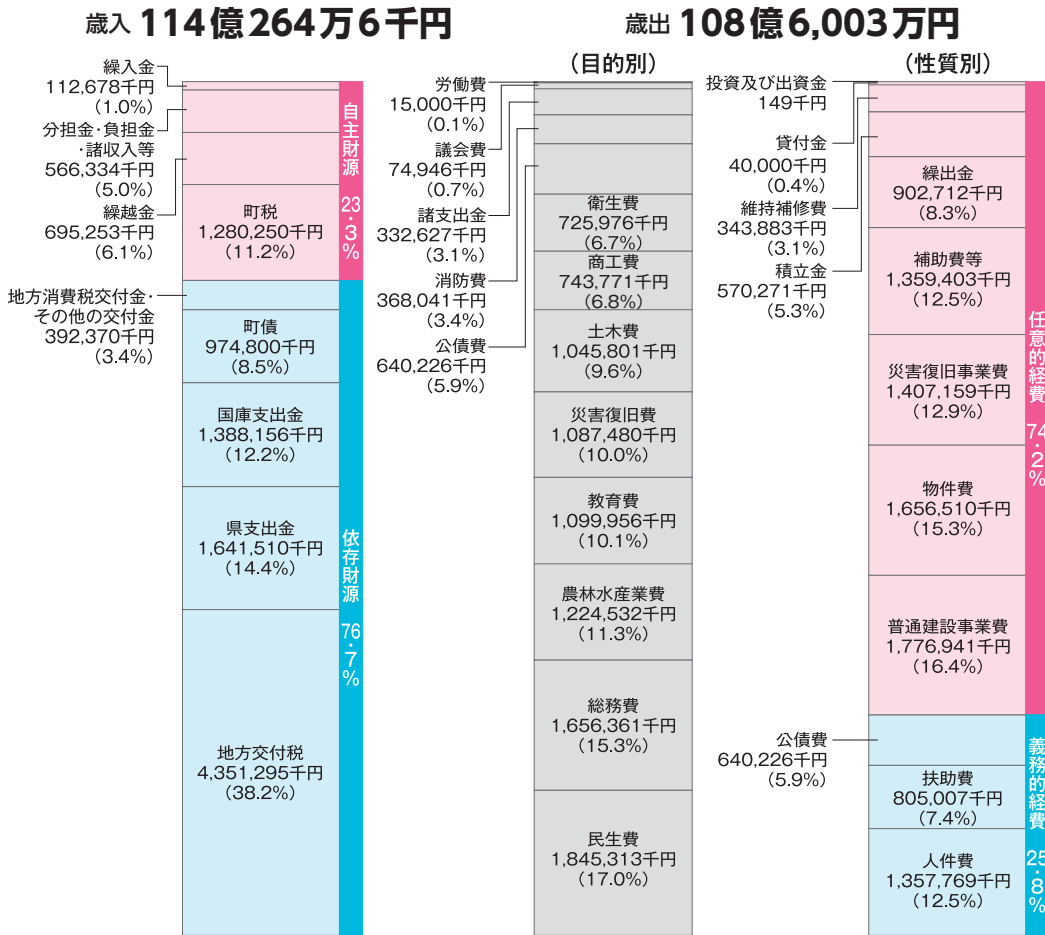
歳入 114億264万6千円

繰入金
112,678千円
(1.0%)

分担金・負担金
・諸収入等
566,334千円
(5.0%)

繰越金
695,253千円
(6.1%)

町税
1,280,250千円
(11.2%)

自主財源 23・3%

地方消費税交付金・
その他の交付金
392,370千円
(3.4%)

町債
974,800千円
(8.5%)

国庫支出金
1,388,156千円
(12.2%)

県支出金
1,641,510千円
(14.4%)

地方交付税
4,351,295千円
(38.2%)

依存財源 76・7%

歳出 108億6,003万円

(目的別)

労働費
15,000千円
(0.1%)

議会費
74,946千円
(0.7%)

諸支出金
332,627千円
(3.1%)

消防費
368,041千円
(3.4%)

公債費
640,226千円
(5.9%)

衛生費
725,976千円
(6.7%)

商工費
743,771千円
(6.8%)

土木費
1,045,801千円
(9.6%)

災害復旧費
1,087,480千円
(10.0%)

教育費
1,099,956千円
(10.1%)

農林水産業費
1,224,532千円
(11.3%)

総務費
1,656,361千円
(15.3%)

民生費
1,845,313千円
(17.0%)

(性質別)

投資及び出資金
149千円

貸付金
40,000千円
(0.4%)

維持補修費
343,883千円
(3.1%)

積立金
570,271千円
(5.3%)

繰出金
902,712千円
(8.3%)

補助費等
1,359,403千円
(12.5%)

災害復旧事業費
1,407,159千円
(12.9%)

物件費
1,656,510千円
(15.3%)

普通建設事業費
1,776,941千円
(16.4%)

任意的経費 74・2%

公債費
640,226千円
(5.9%)

扶助費
805,007千円
(7.4%)

人件費
1,357,769千円
(12.5%)

義務的経費 25・8%